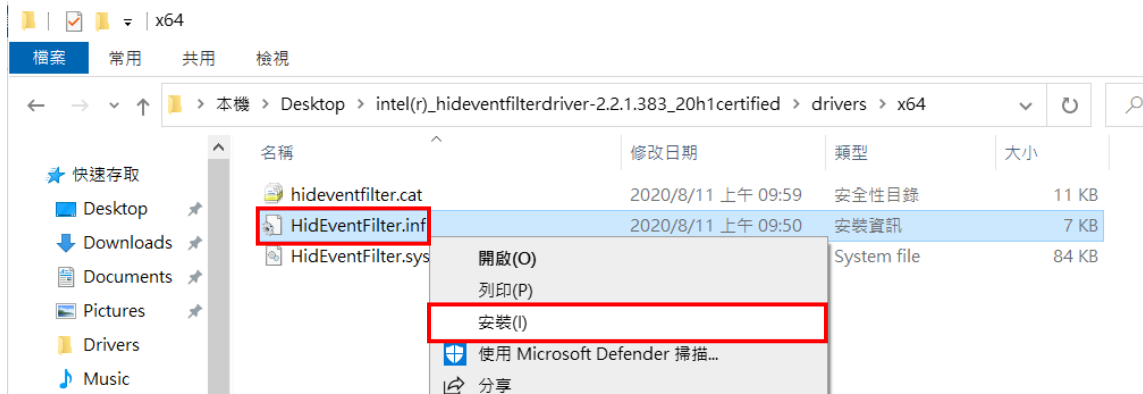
x64

檔案 常用 共用 檢視

本機 > Desktop > intel(r)_hideventfilterdriver-2.2.1.383_20h1certified > drivers > x64

快速存取
Desktop
Downloads
Documents
Pictures
Drivers
Music

| 名稱 | 修改日期 | 類型 | 大小 |
|---|---|---|---|
| hideventfilter.cat | 2020/8/11 上午 09:59 | 安全性目錄 | 11 KB |
| HidEventFilter.inf | 2020/8/11 上午 09:50 | 安裝資訊 | 7 KB |
| HidEventFilter.sys | | System file | 84 KB |

開啟(O)
列印(P)
安裝(I)
使用 Microsoft Defender 掃描...
分享